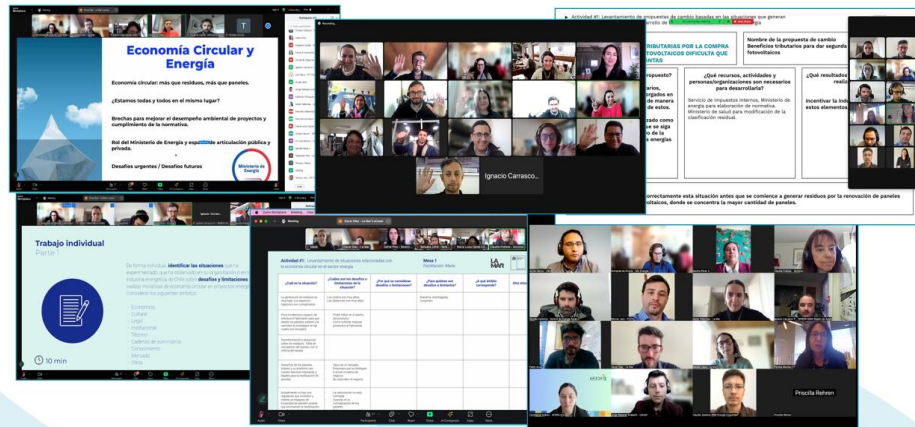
Economía Circular y Energía

Economía circular: más que residuos, más que paneles.

¿Estamos todas y todos en el mismo lugar?

Brechas para mejorar el desempeño ambiental de proyectos y cumplimiento de la normativa.

Rol del Ministerio de Energía y espacios de articulación pública y privada.

Desafíos urgentes / Desafíos futuros

Ministerio de Energía

Ignacio Carrasco...

Actividad #1: Levantamiento de propuestas de cambio basadas en las situaciones que generan

TRIBUTARIAS POR LA COMPRA TOVOLTAICOS DIFICULTA QUE NTAS

Nombre de la propuesta de cambio Beneficios tributarios para dar segunda fotovoltaicos

¿Qué recursos, actividades y personas/organizaciones son necesarios para desarrollarla?

Servicio de Impuestos Internos, Ministerio de energía para elaboración de normativa. Ministerio de salud para modificación de la clasificación residual.

¿Qué resultados

Incentivar la indu estos elementos

rrectamente esta situación antes que se comience a generar residuos por la renovación de paneles oltaicos, donde se concentra la mayor cantidad de paneles.

Trabajo individual
Parte 1

De forma individual identificar las situaciones que ha experimentado que ha observado en su organización en la industria energética de Chile sobre desafíos y limitaciones

10 min

Actividad #1: Levantamiento de situaciones relacionadas con la economía circular en el sector energía.

Mesa 1
Facilitador: Mario

| ¿Cuál es la situación? | ¿Cuáles son los desafíos o limitaciones de la situación? | ¿Por qué se consideran desafíos o limitaciones? | ¿Para quiénes son desafíos o limitaciones? | ¿A qué ámbito corresponde? |
|---|---|---|---|---|

Priscilla Rehren